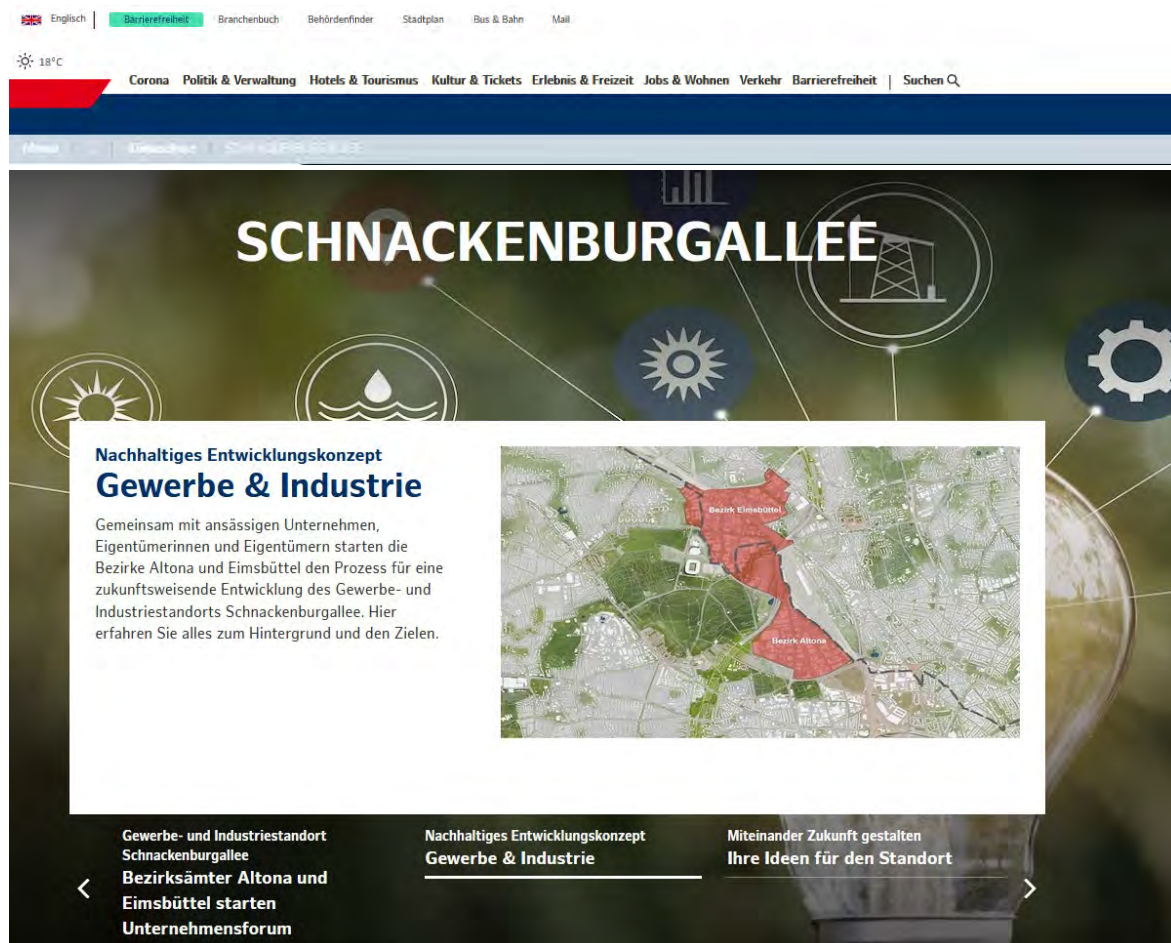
Englisch | Barrierefreiheit Branchenbuch Behördenfinder Stadtplan Bus & Bahn Mail

18°C

Corona Politik & Verwaltung Hotels & Tourismus Kultur & Tickets Erlebnis & Freizeit Jobs & Wohnen Verkehr Barrierefreiheit | Suchen

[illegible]

SCHNACKENBURGALLEE

Nachhaltiges Entwicklungskonzept
Gewerbe & Industrie

Gemeinsam mit ansässigen Unternehmen, Eigentümerinnen und Eigentümern starten die Bezirke Altona und Eimsbüttel den Prozess für eine zukunftsweisende Entwicklung des Gewerbe- und Industriestandorts Schnackenburgallee. Hier erfahren Sie alles zum Hintergrund und den Zielen.

Bezirk Eimsbüttel

Bezirk Altona

Gewerbe- und Industriestandort Schnackenburgallee
Bezirksämter Altona und Eimsbüttel starten Unternehmensforum

Nachhaltiges Entwicklungskonzept
Gewerbe & Industrie

Miteinander Zukunft gestalten
Ihre Ideen für den Standort